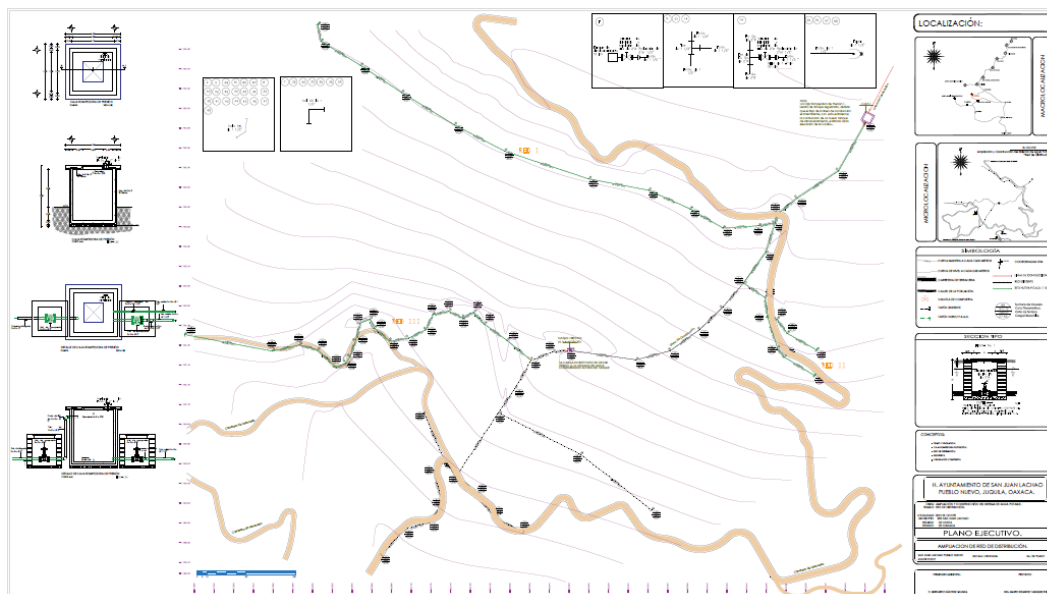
LOCALIZACIÓN:

MACROLOCALIZACIÓN

MICROLOCALIZACIÓN

SIMBOLOGÍA

SECCIÓN TIPO

CONCEPTOS:

H. AYUNTAMIENTO DE SAN JUAN LACHAO PUEBLO NUEVO, JUQUILA, OAXACA.

PLANO EJECUTIVO.

AMPLIACIÓN DE RED DE DISTRIBUCIÓN.